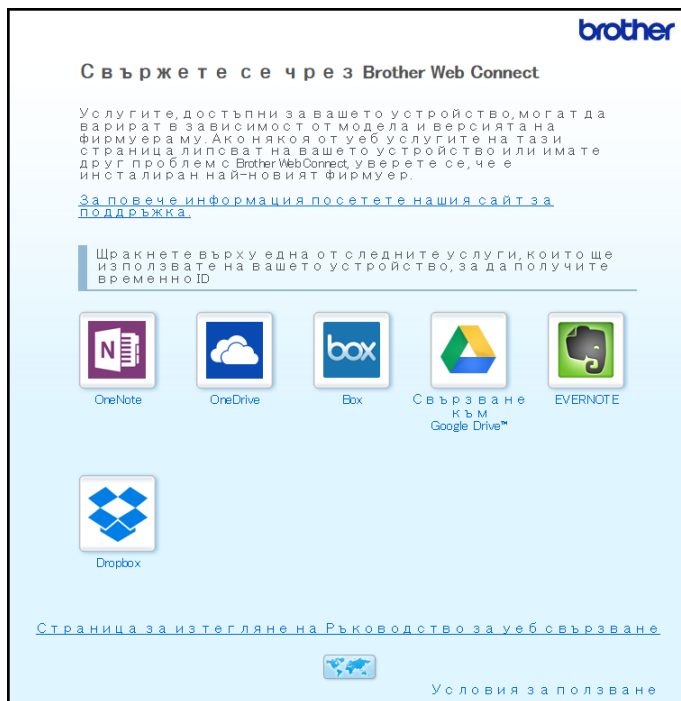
brother

Свържете се чрез Brother Web Connect

Услугите, достъпни за вашето устройство, могат да варират в зависимост от модела и версията на фърмуерару. Ако някоя от уеб услугите на тази страница липсват на вашето устройство или имате друг проблем с Brother Web Connect, уверете се, че е инсталиран най-новият фърмуер.

За повече информация посетете нашия сайт за поддръжка.

Щракнете върху една от следните услуги, които ще използвате на вашето устройство, за да получите временно ID

OneNote

OneDrive

box

Box

Свързване към Google Drive™

EVERNOTE

Dropbox

Страница за изтегляне на Ръководство за уеб свързване

Условия за ползване